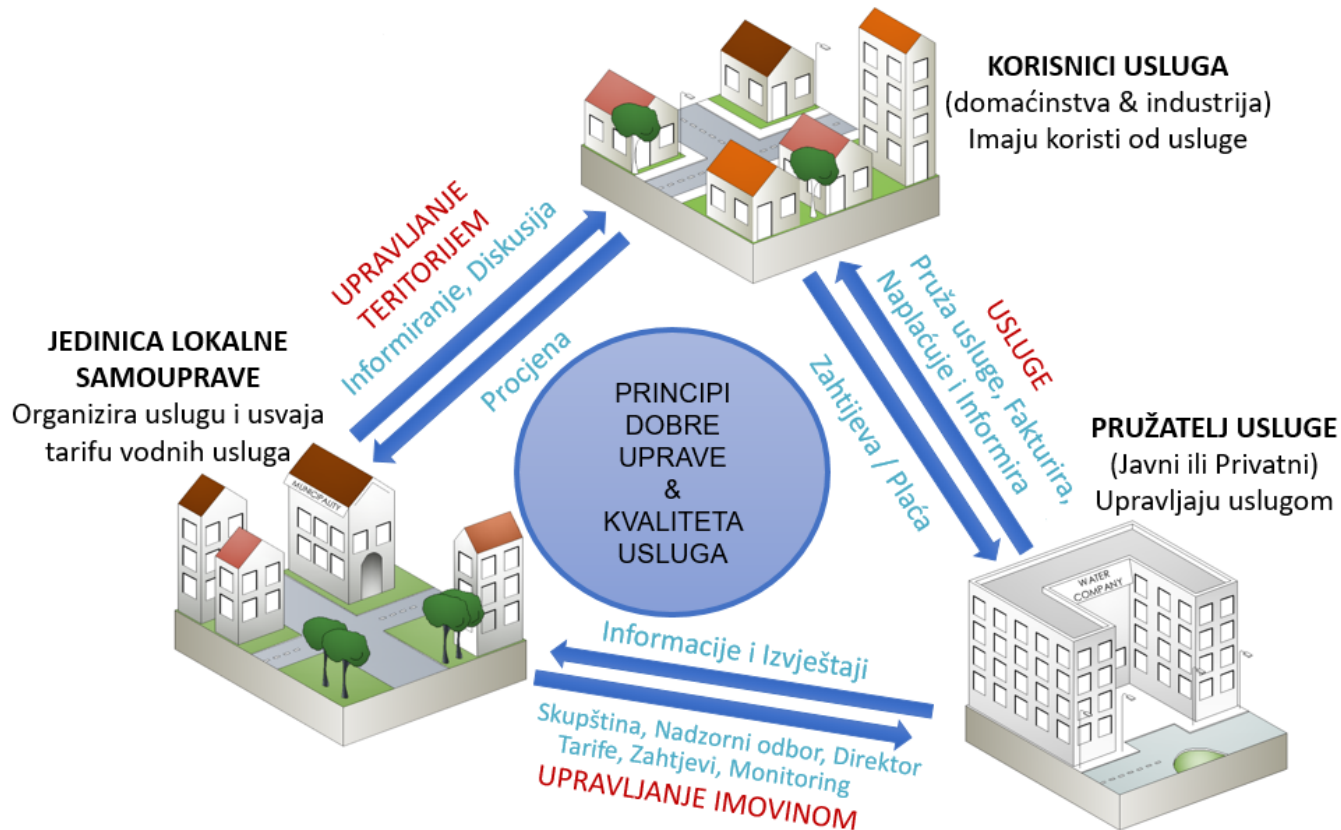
KORISNICI USLUGA
(domaćinstva & industrija)
Imaju koristi od usluge

UPRAVLJANJE TERITORIJEM

Informiranje, Diskusija

Procjena

JEDINICA LOKALNE SAMOUPRAVE
Organizira uslugu i usvaja tarifu vodnih usluga

MUNICIPALITY

PRINCIPI DOBRE UPRAVE & KVALITETA USLUGA

USLUGE

Pruža usluge, Fakturira, Naplaćuje i Informira

Zahtijeva / Plaća

PRUŽATELJ USLUGE
(Javni ili Privatni)
Upravljaju uslugom

WATER COMPANY

Informacije i Izvještaji

Skupština, Nadzorni odbor, Direktor
Tarife, Zahtjevi, Monitoring
UPRAVLJANJE IMOVINOM